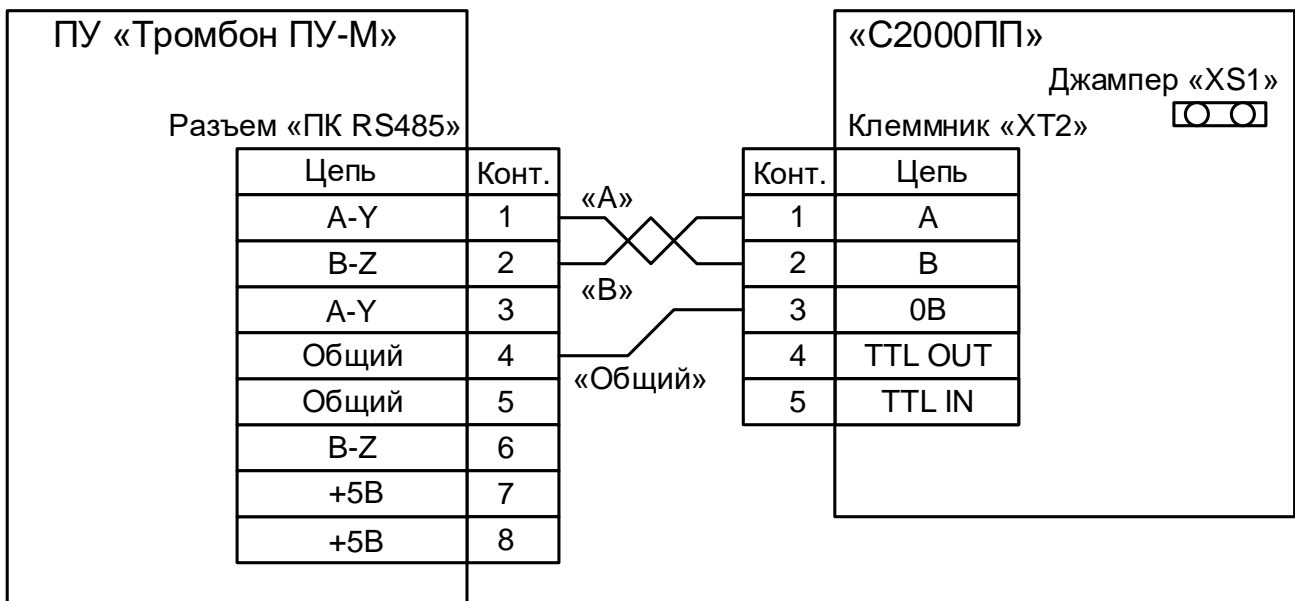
ПУ «Тромбон ПУ-М»

Разъем «ПК RS485»

| Цепь | Конт. |
|---|---|
| A-Y | 1 |
| B-Z | 2 |
| A-Y | 3 |
| Общий | 4 |
| Общий | 5 |
| B-Z | 6 |
| +5B | 7 |
| +5B | 8 |

«A»

«B»

«Общий»

«С2000ПП»

Джампер «XS1»

Клеммник «XT2»

| Конт. | Цепь |
|---|---|
| 1 | A |
| 2 | B |
| 3 | 0B |
| 4 | TTL OUT |
| 5 | TTL IN |